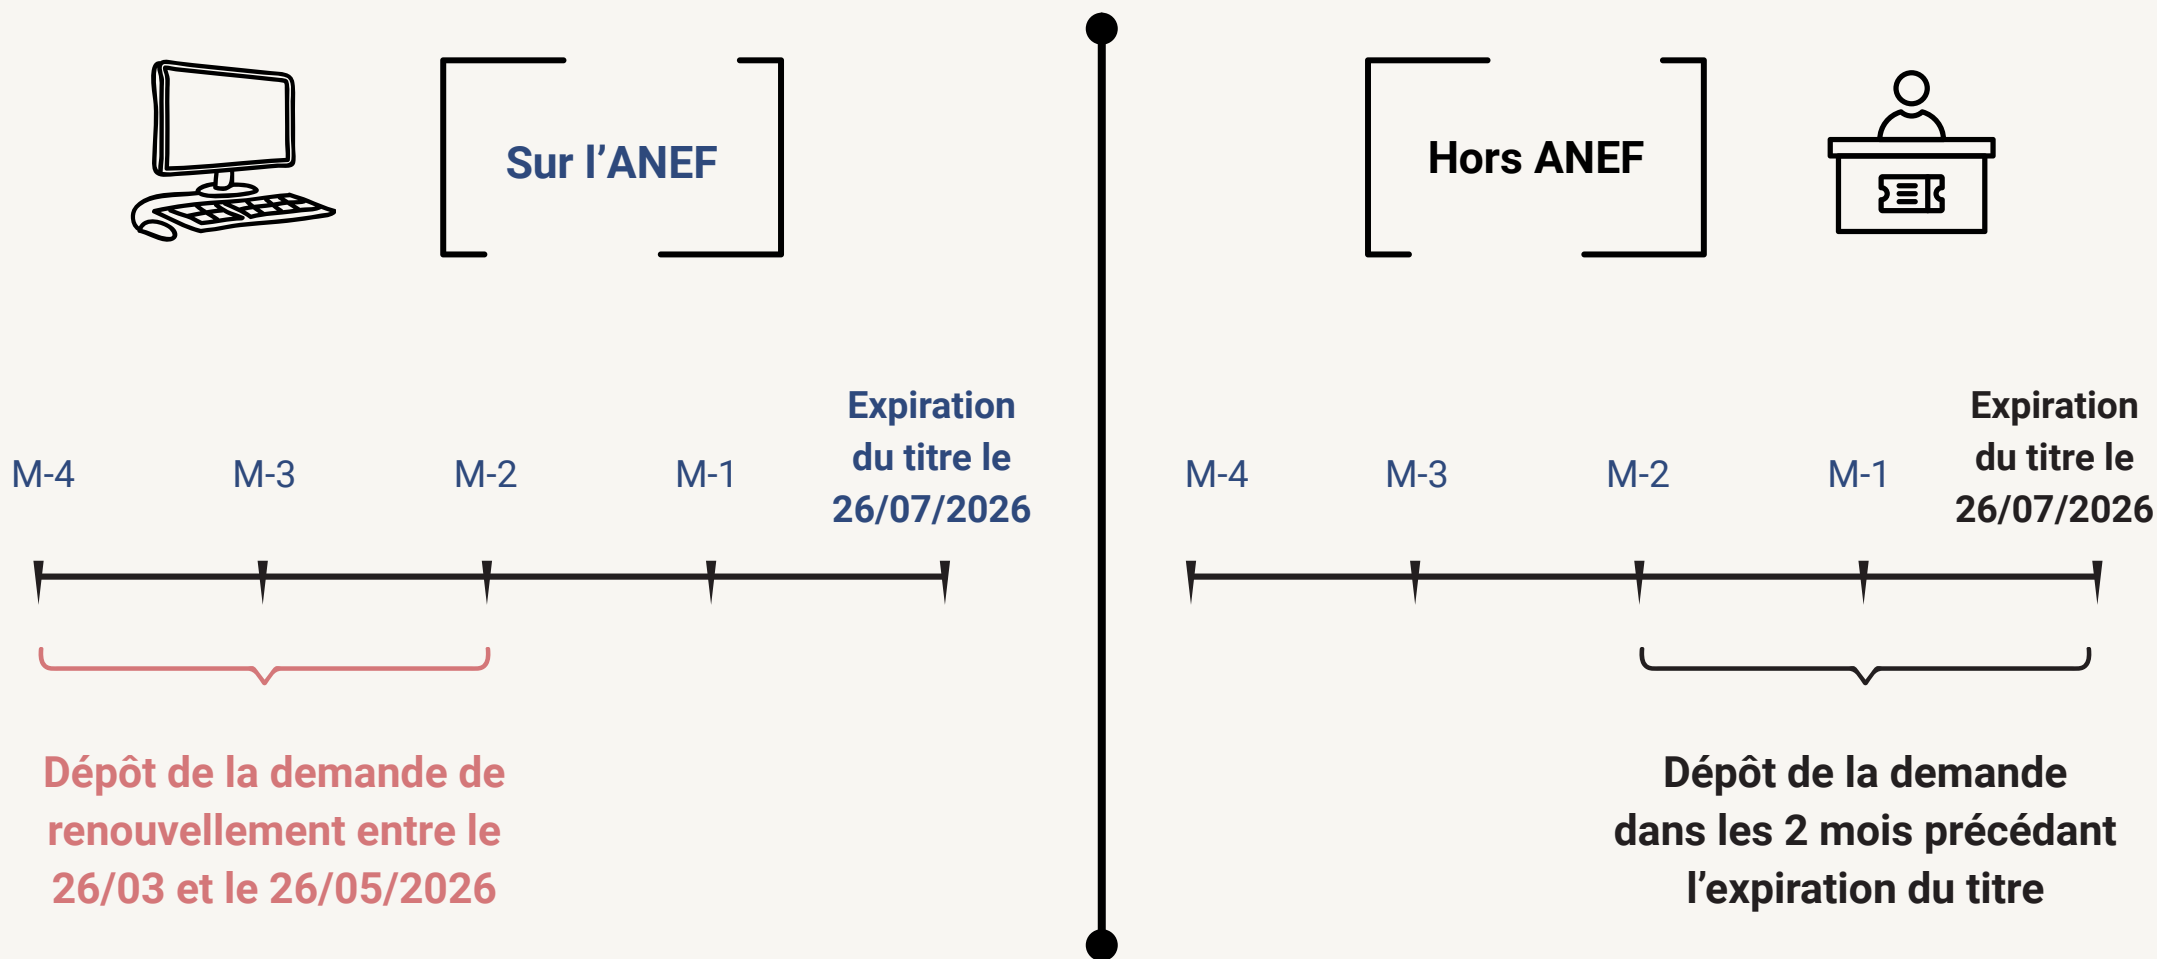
Sur l’ANEF

M-4 M-3 M-2 M-1 Expiration du titre le 26/07/2026

Dépôt de la demande de renouvellement entre le 26/03 et le 26/05/2026

Hors ANEF

M-4 M-3 M-2 M-1 Expiration du titre le 26/07/2026

Dépôt de la demande dans les 2 mois précédant l’expiration du titre